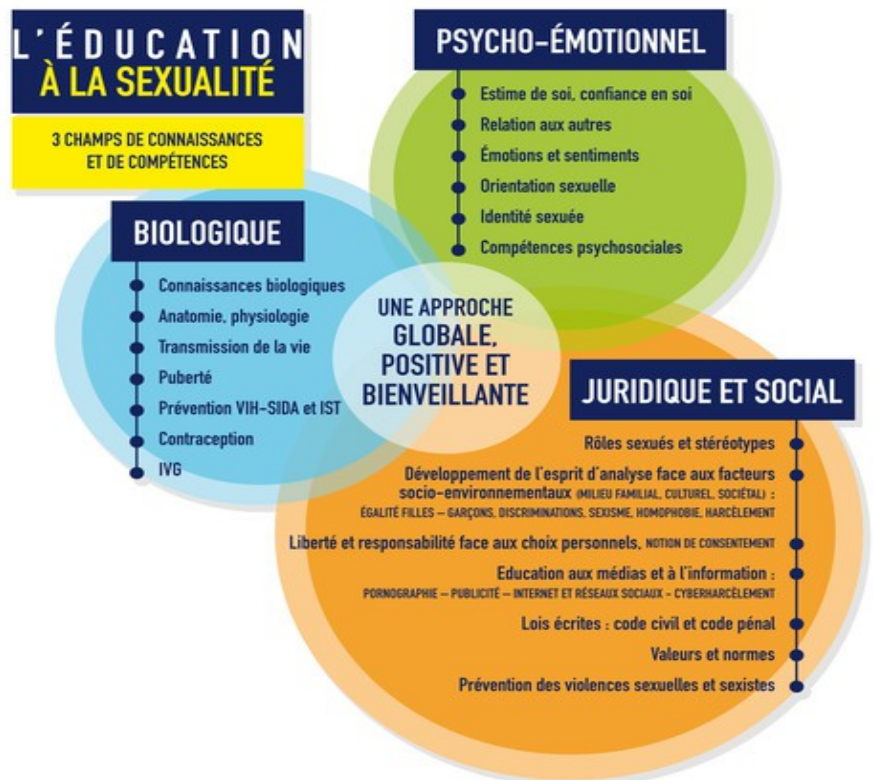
L'ÉDUCATION À LA SEXUALITÉ

3 CHAMPS DE CONNAISSANCES ET DE COMPÉTENCES

PSYCHO-ÉMOTIONNEL

Estime de soi, confiance en soi
Relation aux autres
Émotions et sentiments
Orientation sexuelle
Identité sexuée
Compétences psychosociales

BIOLOGIQUE

Connaissances biologiques
Anatomie, physiologie
Transmission de la vie
Puberté
Prévention VIH-SIDA et IST
Contraception
IVG

UNE APPROCHE GLOBALE, POSITIVE ET BIENVEILLANTE

JURIDIQUE ET SOCIAL

Rôles sexués et stéréotypes
Développement de l'esprit d'analyse face aux facteurs socio-environnementaux (MILIEU FAMILIAL, CULTUREL, SOCIÉTAL) : ÉGALITÉ FILLES – GARÇONS, DISCRIMINATIONS, SEXISME, HOMOPHOBIE, HARCÈLEMENT
Liberté et responsabilité face aux choix personnels, NOTION DE CONSENTEMENT
Education aux médias et à l'information : PORNOGRAPHIE – PUBLICITÉ – INTERNET ET RÉSEAUX SOCIAUX - CYBERHARCÈLEMENT
Lois écrites : code civil et code pénal
Valeurs et normes
Prévention des violences sexuelles et sexistes